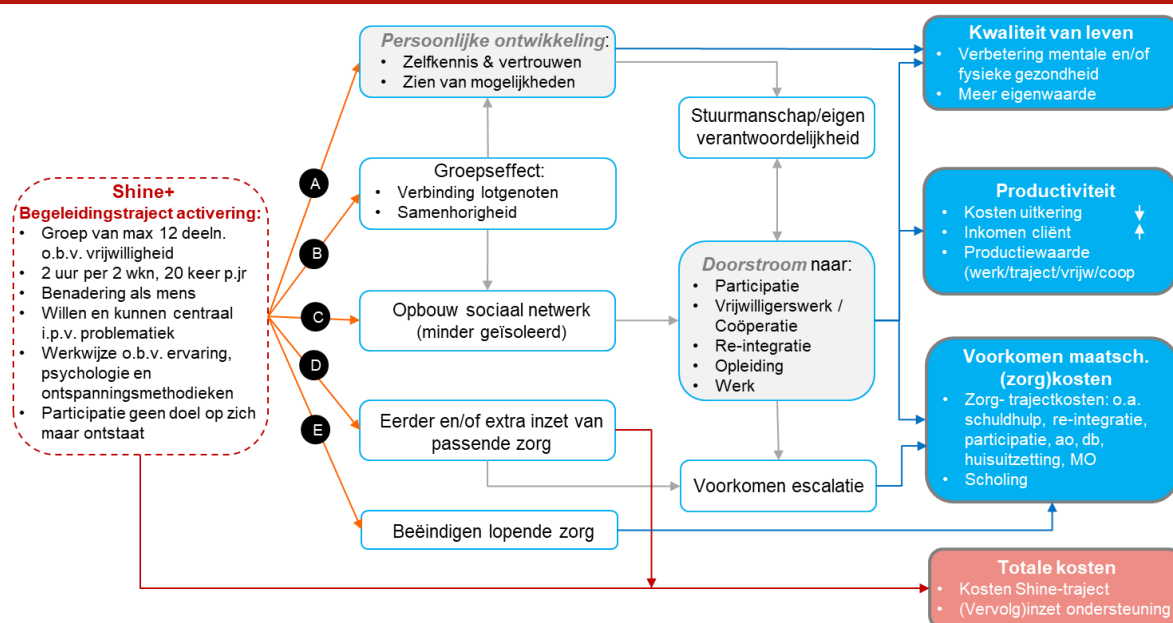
Shine+
Begeleidingstraject activering:
• Groep van max 12 deeln. o.b.v. vrijwilligheid
• 2 uur per 2 wkn, 20 keer p.jr
• Benadering als mens
• Willen en kunnen centraal i.p.v. problematiek
• Werkwijze o.b.v. ervaring, psychologie en ontspanningsmethodieken
• Participatie geen doel op zich maar ontstaat

A
B
C
D
E

Persoonlijke ontwikkeling:
• Zelfkennis & vertrouwen
• Zien van mogelijkheden

Groepseffect:
• Verbinding lotgenoten
• Samenhorigheid

Opbouw sociaal netwerk (minder geïsoleerd)

Eerder en/of extra inzet van passende zorg

Beëindigen lopende zorg

Stuurmanschap/eigen verantwoordelijkheid

Doorstroom naar:
• Participatie
• Vrijwilligerswerk / Coöperatie
• Re-integratie
• Opleiding
• Werk

Voorkomen escalatie

Kwaliteit van leven
• Verbetering mentale en/of fysieke gezondheid
• Meer eigenwaarde

Productiviteit
• Kosten uitkering
• Inkomen cliënt
• Productiewaarde (werk/traject/vrijw/coop

Voorkomen maatsch. (zorg)kosten
• Zorg- trajectkosten: o.a. schuldhulp, re-integratie, participatie, ao, db, huisuitzetting, MO
• Scholing

Totale kosten
• Kosten Shine-traject
• (Vervolg)inzet ondersteuning